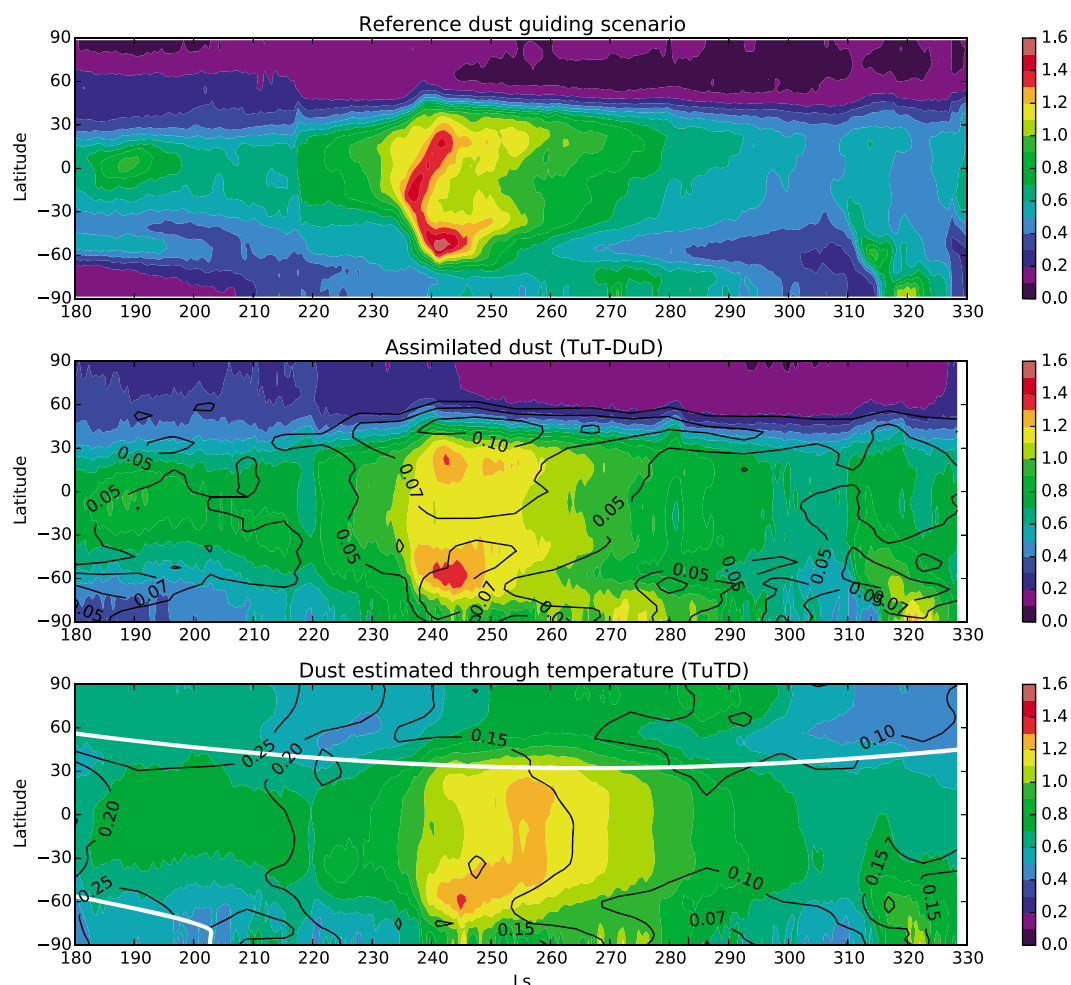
Reference dust guiding scenario

90
60
30
0
−30
−60
−90
Latitude
180 190 200 210 220 230 240 250 260 270 280 290 300 310 320 330

1.6
1.4
1.2
1.0
0.8
0.6
0.4
0.2
0.0

Assimilated dust (TuT-DuD)

90
60
30
0
−30
−60
−90
Latitude
180 190 200 210 220 230 240 250 260 270 280 290 300 310 320 330

0.10
0.05
0.07
0.05
0.05
0.05
0.07
0.07
0.05
0.05
0.05
0.05
0.05
0.07
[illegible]

1.6
1.4
1.2
1.0
0.8
0.6
0.4
0.2
0.0

Dust estimated through temperature (TuTD)

90
60
30
0
−30
−60
−90
Latitude
180 190 200 210 220 230 240 250 260 270 280 290 300 310 320 330
Ls

0.25
0.20
0.15
0.10
0.20
0.25
0.10
0.07
0.15
0.15
0.15

1.6
1.4
1.2
1.0
0.8
0.6
0.4
0.2
0.0